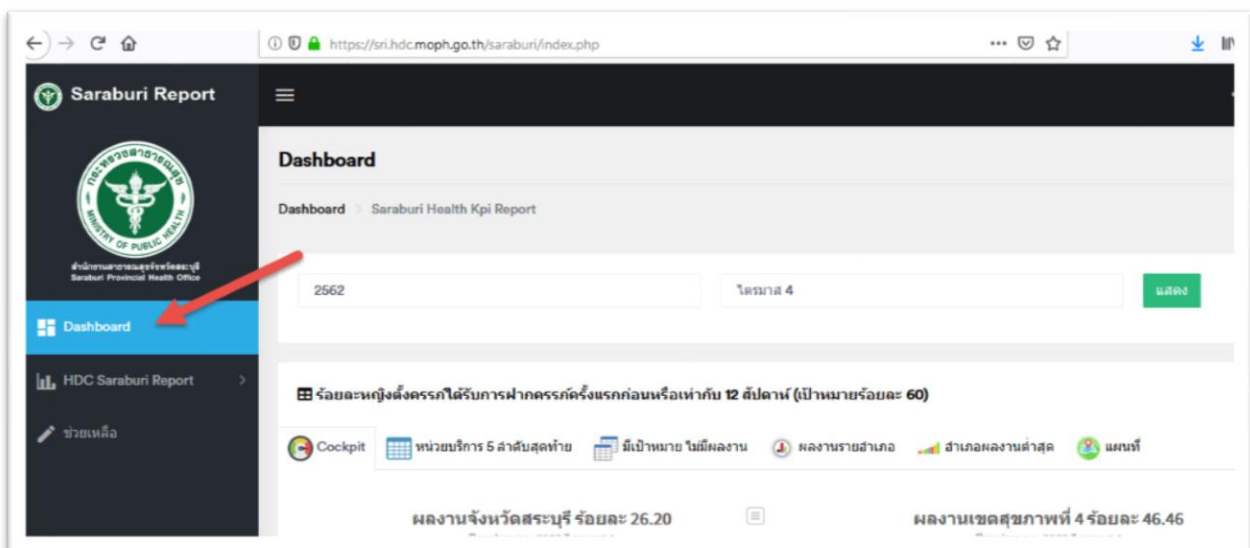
https://sri.hdc.moph.go.th/saraburi/index.php

Saraburi Report

กระทรวงสาธารณสุข
MINISTRY OF PUBLIC HEALTH

สำนักงานสาธารณสุขจังหวัดสระบุรี
Saraburi Provincial Health Office

Dashboard

HDC Saraburi Report

ช่วยเหลือ

Dashboard

Dashboard > Saraburi Health Kpi Report

2562

ไตรมาส 4

แสดง

ร้อยละหญิงตั้งครรภ์ได้รับการฝากครรภ์ครั้งแรกก่อนหรือเท่ากับ 12 สัปดาห์ (เป้าหมายร้อยละ 60)

Cockpit | หน่วยบริการ 5 ลำดับสุดท้าย | มีเป้าหมาย ไม่มีผลงาน | ผลงานรายอำเภอ | อำเภอผลงานต่ำสุด | แผนที่

ผลงานจังหวัดสระบุรี ร้อยละ 26.20

ผลงานเขตสุขภาพที่ 4 ร้อยละ 46.46